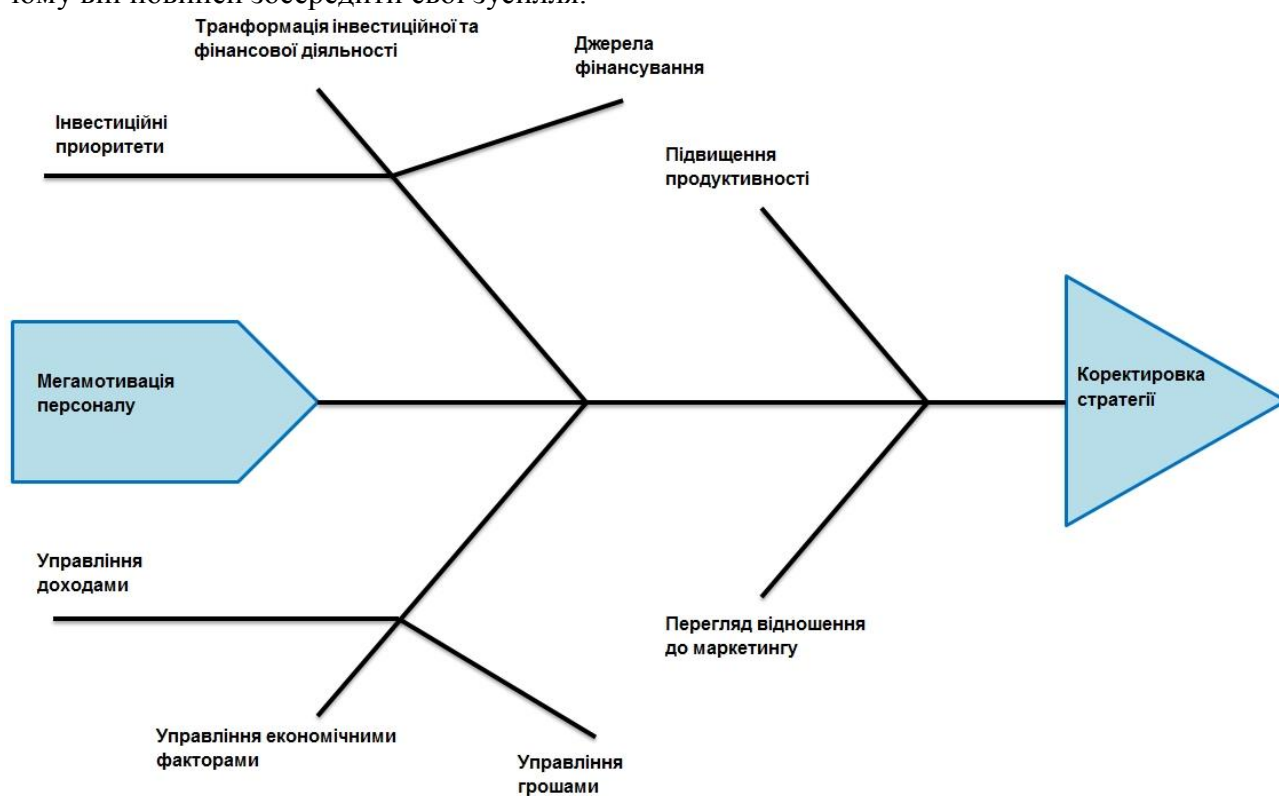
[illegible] він повинен зосередити свої зусилля.

Транформація інвестиційної та фінансової діяльності

Джерела фінансування

Інвестиційні приоритети

Підвищення продуктивності

Мегамотивація персоналу

Коректировка стратегії

Управління доходами

Перегляд відношення до маркетингу

Управління економічними факторами

Управління грошами